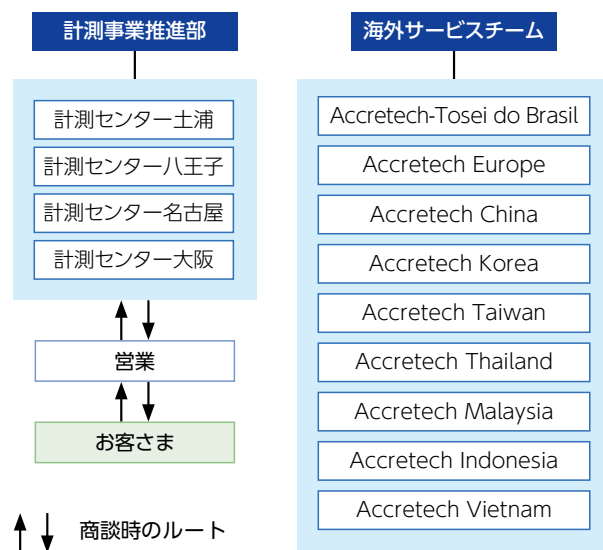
計測事業推進部

計測センター土浦
計測センター八王子
計測センター名古屋
計測センター大阪

営業

お客さま

商談時のルート

海外サービスチーム

Accretech-Tosei do Brasil
Accretech Europe
Accretech China
Accretech Korea
Accretech Taiwan
Accretech Thailand
Accretech Malaysia
Accretech Indonesia
Accretech Vietnam